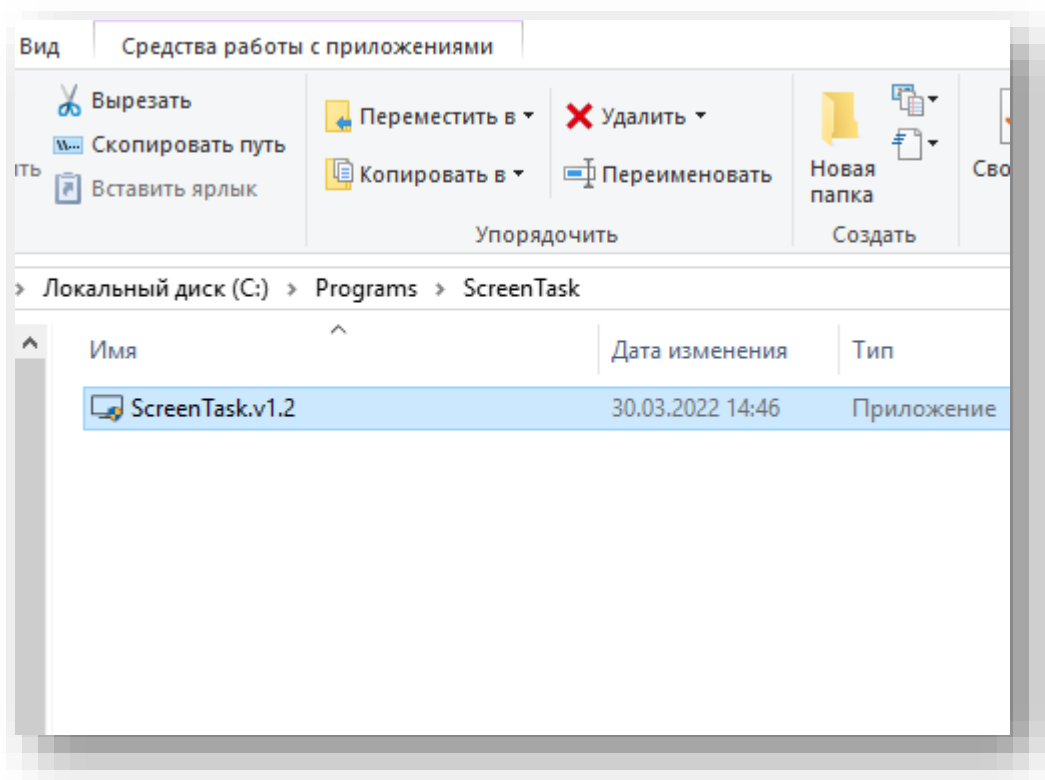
Вид
Средства работы с приложениями

ить
Вырезать
Скопировать путь
Вставить ярлык

Переместить в
Копировать в
Удалить
Переименовать
Упорядочить

Новая папка
Создать

Сво

Локальный диск (C:) › Programs › ScreenTask

| Имя | Дата изменения | Тип |
|---|---|---|
| ScreenTask.v1.2 | 30.03.2022 14:46 | Приложение |